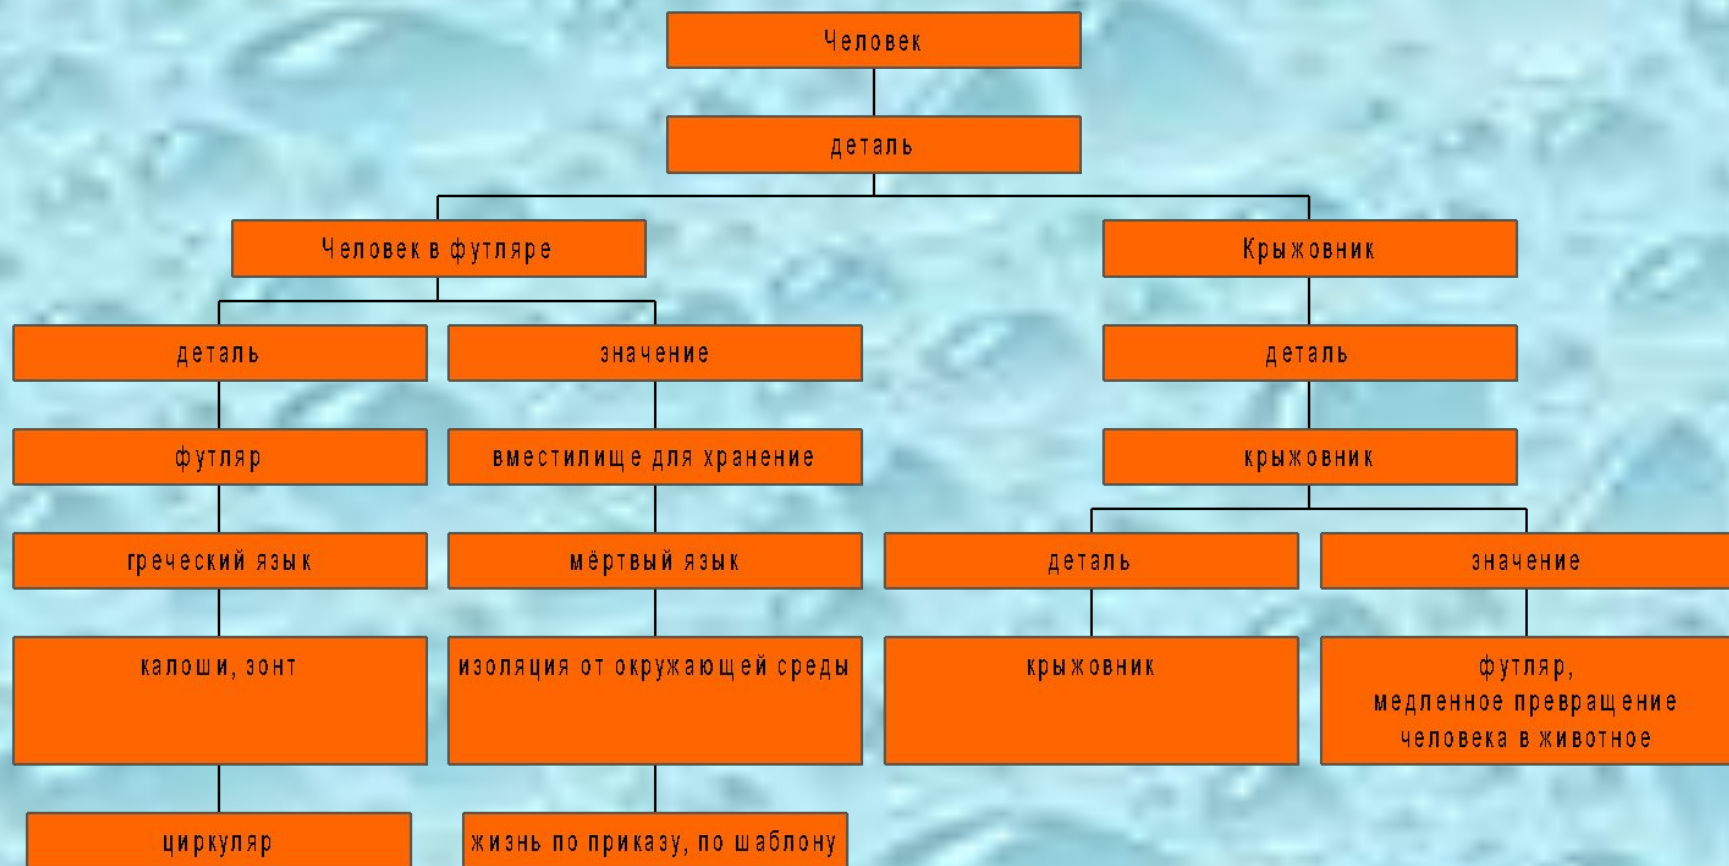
Человек

деталь

Человек в футляре

деталь

футляр

греческий язык

калоши, зонт

циркуляр

значение

вместилище для хранение

мёртвый язык

изоляция от окружающей среды

жизнь по приказу, по шаблону

Крыжовник

деталь

крыжовник

деталь

крыжовник

значение

футляр, медленное превращение человека в животное